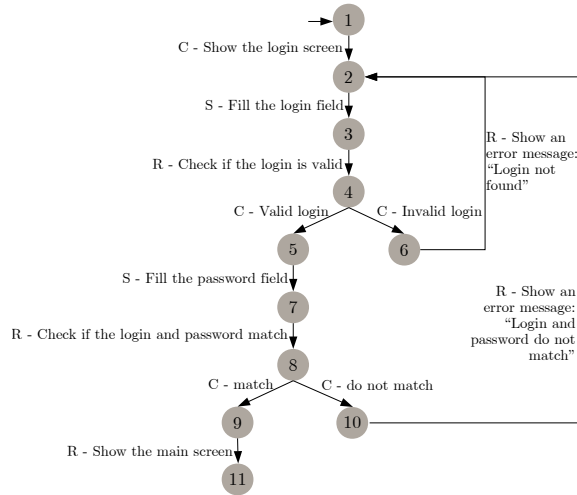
1

C - Show the login screen

2

S - Fill the login field

3

R - Check if the login is valid

4

C - Valid login

C - Invalid login

5

6

R - Show an error message: “Login not found”

S - Fill the password field

7

R - Check if the login and password match

8

R - Show an error message: “Login and password do not match”

C - match

C - do not match

9

10

R - Show the main screen

11